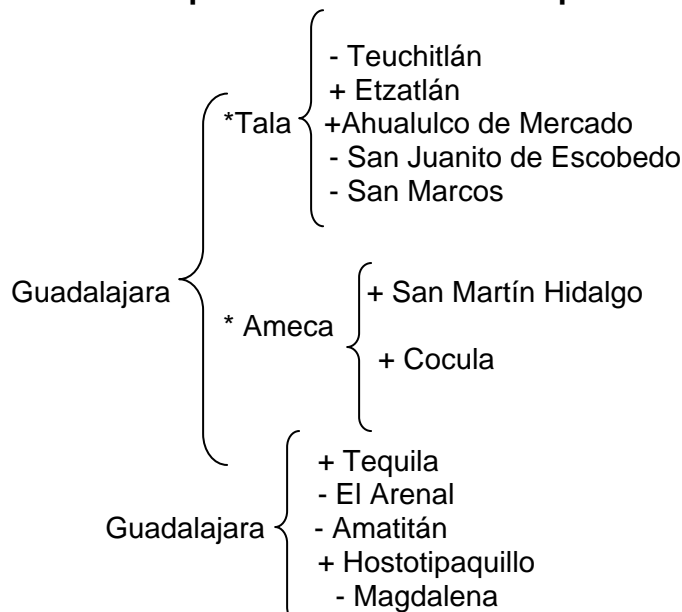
Guadalajara

*Tala
- Teuchitlán
+ Etzatlán
+Ahualulco de Mercado
- San Juanito de Escobedo
- San Marcos

* Ameca
+ San Martín Hidalgo
+ Cocula

Guadalajara
+ Tequila
- El Arenal
- Amatitán
+ Hostotipaquillo
- Magdalena